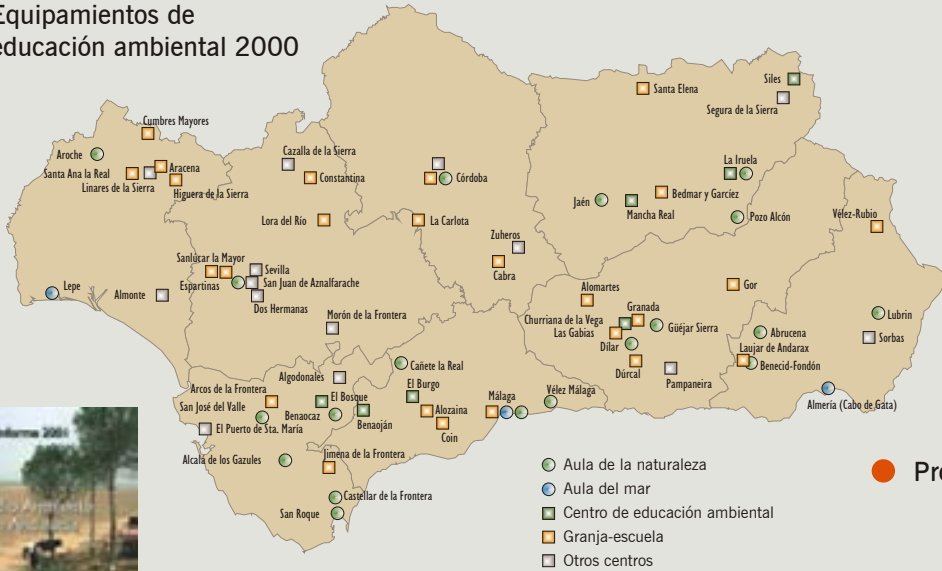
Equipamientos de
educación ambiental 2000

Cumbres Mayores
Aroche
Santa Ana la Real
Aracena
Linares de la Sierra
Higuera de la Sierra
Cazalla de la Sierra
Constantina
Córdoba
Santa Elena
Siles
Segura de la Sierra
La Iruela
Bedmar y Garcíez
Jaén
Mancha Real
Pozo Alcón
Vélez-Rubio
Lora del Río
La Carlota
Zuheros
Cabra
Sanlúcar la Mayor
Sevilla
Espartinas
San Juan de Aznalfarache
Dos Hermanas
Lepe
Almonte
Morón de la Frontera
Alomartes
Gor
Granada
Churriana de la Vega
Las Gabias
Güéjar Sierra
Dílar
Dúrcal
Pampaneira
Lubrín
Abrucena
Sorbas
Laujar de Andarax
Benecid-Fondón
Cañete la Real
Algodonales
Arcos de la Frontera
El Bosque
San José del Valle
Benaocaz
Benaoján
El Puerto de Sta. María
El Burgo
Alozaina
Coín
Málaga
Vélez Málaga
Almería (Cabo de Gata)
Alcalá de los Gazules
Jimena de la Frontera
Castellar de la Frontera
San Roque

Aula de la naturaleza
Aula del mar
Centro de educación ambiental
Granja-escuela
Otros centros

Pro

Informe 2001